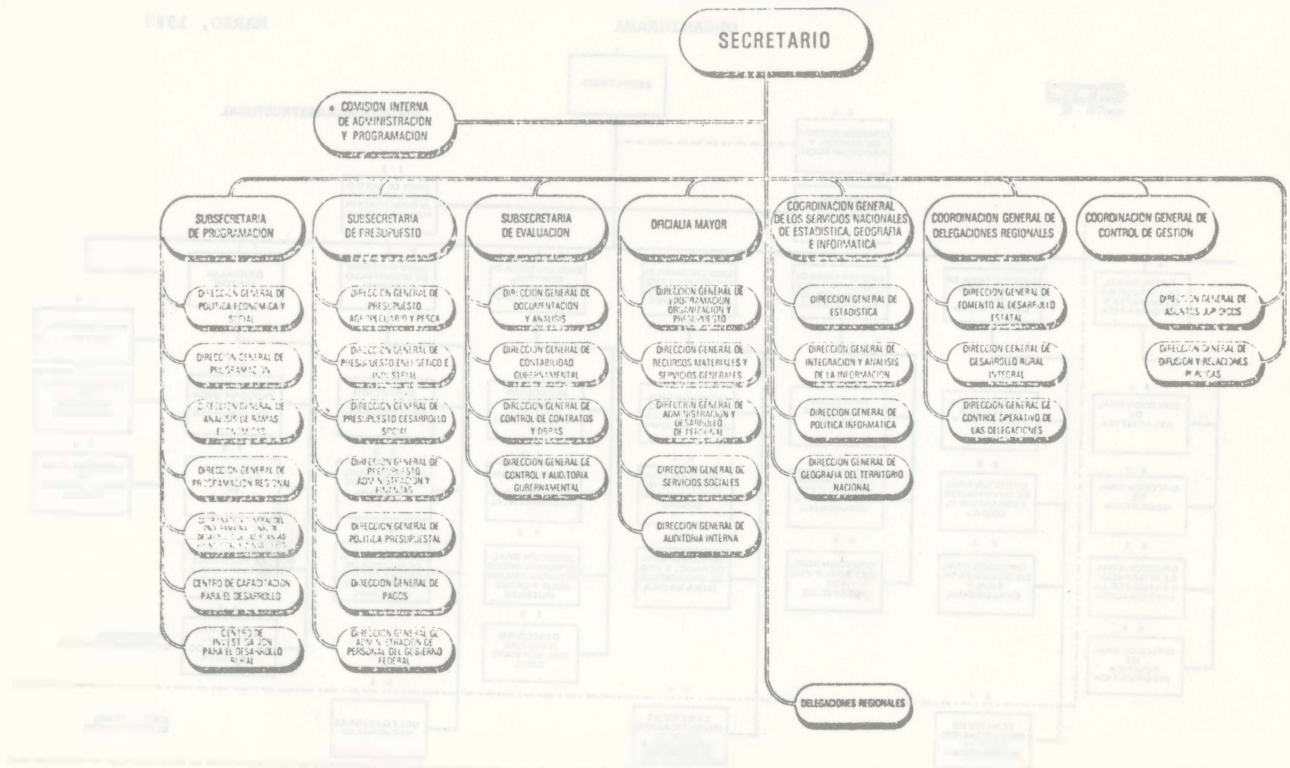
SECRETARIO

• COMISION INTERNA DE ADMINISTRACION Y PROGRAMACION

SUBSECRETARIA DE PROGRAMACION

DIRECCION GENERAL DE POLITICA ECONOMICA Y SOCIAL

DIRECCION GENERAL DE PROGRAMACION

DIRECCION GENERAL DE ANALISIS DE RAMAS ECONOMICAS

DIRECCION GENERAL DE PROGRAMACION REGIONAL

COORDINACION GENERAL DEL PROGRAMA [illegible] DE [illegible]

CENTRO DE CAPACITACION PARA EL DESARROLLO

CENTRO DE INVESTIGACION PARA EL DESARROLLO RURAL

SUBSECRETARIA DE PRESUPUESTO

DIRECCION GENERAL DE PRESUPUESTO AGROPECUARIO Y PESCA

DIRECCION GENERAL DE PRESUPUESTO ENERGETICO E INDUSTRIAL

DIRECCION GENERAL DE PRESUPUESTO DESARROLLO SOCIAL

DIRECCION GENERAL DE PRESUPUESTO ADMINISTRACION Y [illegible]

DIRECCION GENERAL DE POLITICA PRESUPUESTAL

DIRECCION GENERAL DE PAGOS

DIRECCION GENERAL DE ADMINISTRACION DE PERSONAL DEL GOBIERNO FEDERAL

SUBSECRETARIA DE EVALUACION

DIRECCION GENERAL DE DOCUMENTACION Y ANALISIS

DIRECCION GENERAL DE CONTABILIDAD GUBERNAMENTAL

DIRECCION GENERAL DE CONTROL DE CONTRATOS Y OBRAS

DIRECCION GENERAL DE CONTROL Y AUDITORIA GUBERNAMENTAL

OFICIALIA MAYOR

DIRECCION GENERAL DE PROGRAMACION ORGANIZACION Y PRESUPUESTO

DIRECCION GENERAL DE RECURSOS MATERIALES Y SERVICIOS GENERALES

DIRECCION GENERAL DE ADMINISTRACION Y DESARROLLO DE PERSONAL

DIRECCION GENERAL DE SERVICIOS SOCIALES

DIRECCION GENERAL DE AUDITORIA INTERNA

COORDINACION GENERAL DE LOS SERVICIOS NACIONALES DE ESTADISTICA, GEOGRAFIA E INFORMATICA

DIRECCION GENERAL DE ESTADISTICA

DIRECCION GENERAL DE INTEGRACION Y ANALISIS DE LA INFORMACION

DIRECCION GENERAL DE POLITICA INFORMATICA

DIRECCION GENERAL DE GEOGRAFIA DEL TERRITORIO NACIONAL

COORDINACION GENERAL DE DELEGACIONES REGIONALES

DIRECCION GENERAL DE FOMENTO AL DESARROLLO ESTATAL

DIRECCION GENERAL DE DESARROLLO RURAL INTEGRAL

DIRECCION GENERAL DE CONTROL OPERATIVO DE LAS DELEGACIONES

COORDINACION GENERAL DE CONTROL DE GESTION

DIRECCION GENERAL DE ASUNTOS JURIDICOS

DIRECCION GENERAL DE DIFUSION Y RELACIONES PUBLICAS

DELEGACIONES REGIONALES